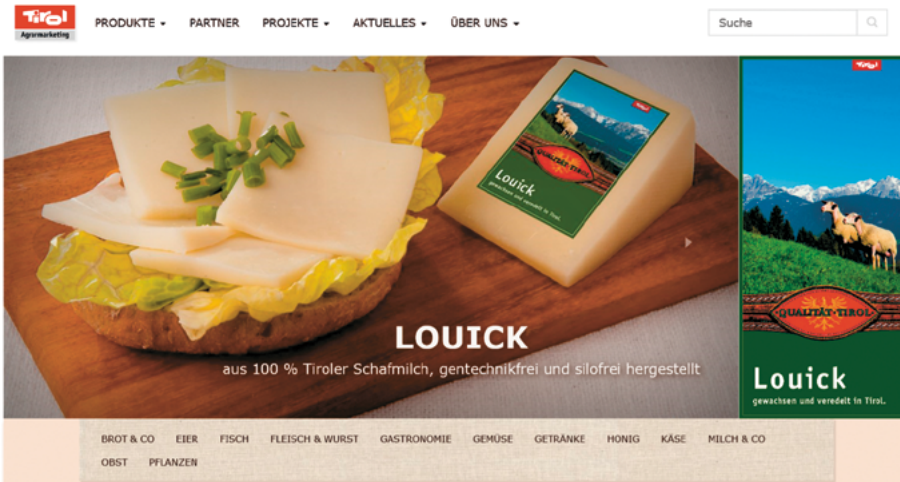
Tirol Agrarmarketing

PRODUKTE ▾ PARTNER PROJEKTE ▾ AKTUELLES ▾ ÜBER UNS ▾

Suche

Tirol
QUALITÄT TIROL
Louick
gewachsen und veredelt in Tirol.

LOUICK
aus 100 % Tiroler Schafmilch, gentechnikfrei und silofrei hergestellt

Tirol
QUALITÄT TIROL
Louick
gewachsen und veredelt in Tirol.

BROT & CO EIER FISCH FLEISCH & WURST GASTRONOMIE GEMÜSE GETRÄNKE HONIG KÄSE MILCH & CO OBST PFLANZEN